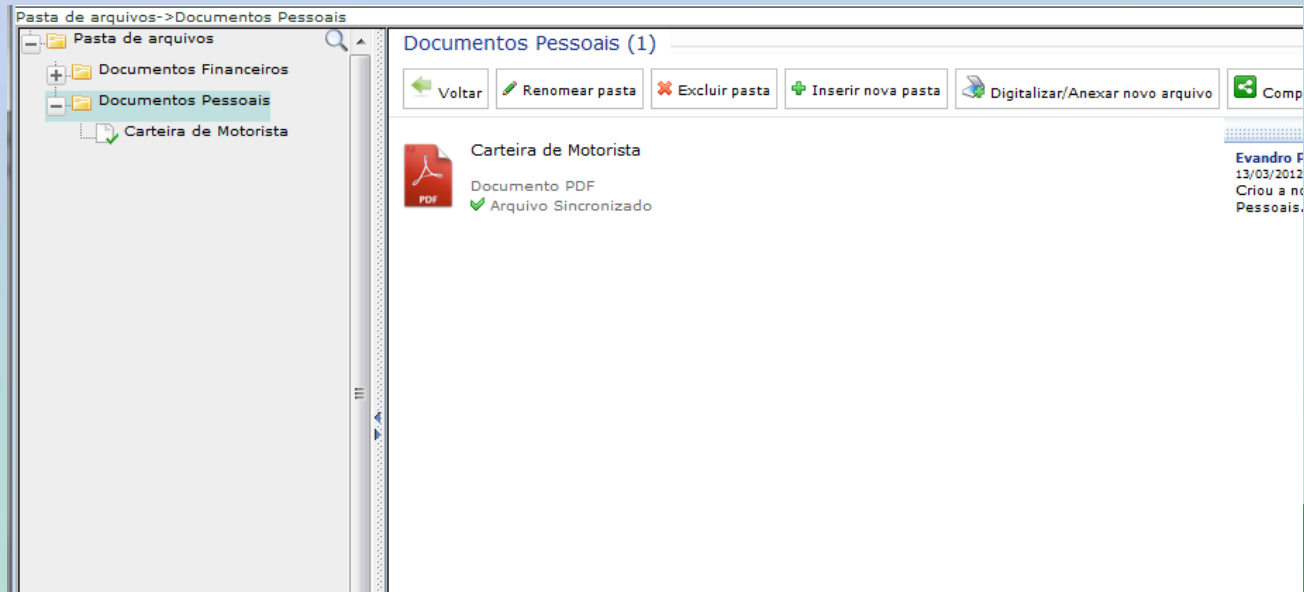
Pasta de arquivos->Documentos Pessoais

Pasta de arquivos
Documentos Financeiros
Documentos Pessoais
Carteira de Motorista

Documentos Pessoais (1)

Voltar
Renomear pasta
Excluir pasta
Inserir nova pasta
Digitalizar/Anexar novo arquivo
Comp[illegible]

PDF
Carteira de Motorista
Documento PDF
Arquivo Sincronizado

Evandro P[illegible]
13/03/2012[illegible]
Criou a no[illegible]
Pessoais.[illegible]